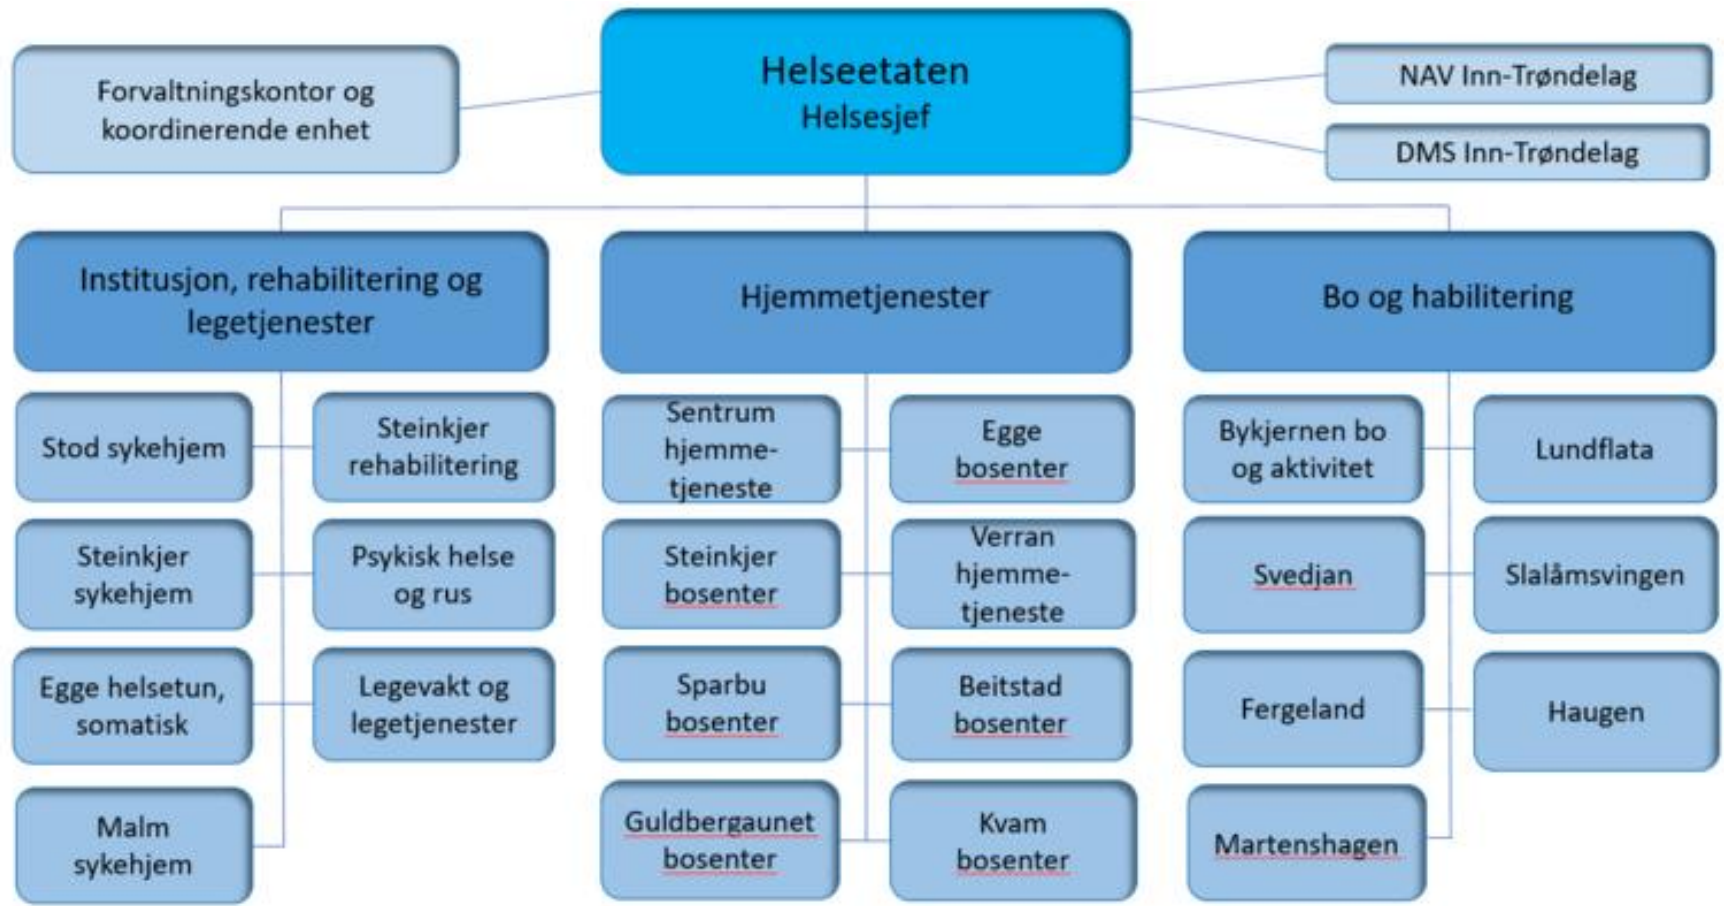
Helseetaten
Helsesjef

Forvaltningskontor og koordinerende enhet

NAV Inn-Trøndelag

DMS Inn-Trøndelag

Institusjon, rehabilitering og legetjenester

Stod sykehjem

Steinkjer rehabilitering

Steinkjer sykehjem

Psykisk helse og rus

Egge helsetun, somatisk

Legevakt og legetjenester

Malm sykehjem

Hjemmetjenester

Sentrum hjemmetjeneste

Egge bosenter

Steinkjer bosenter

Verran hjemmetjeneste

Sparbu bosenter

Beitstad bosenter

Guldbergaunet bosenter

Kvam bosenter

Bo og habilitering

Bykjernen bo og aktivitet

Lundflata

Svedjan

Slalåmsvingen

Fergeland

Haugen

Martenshagen